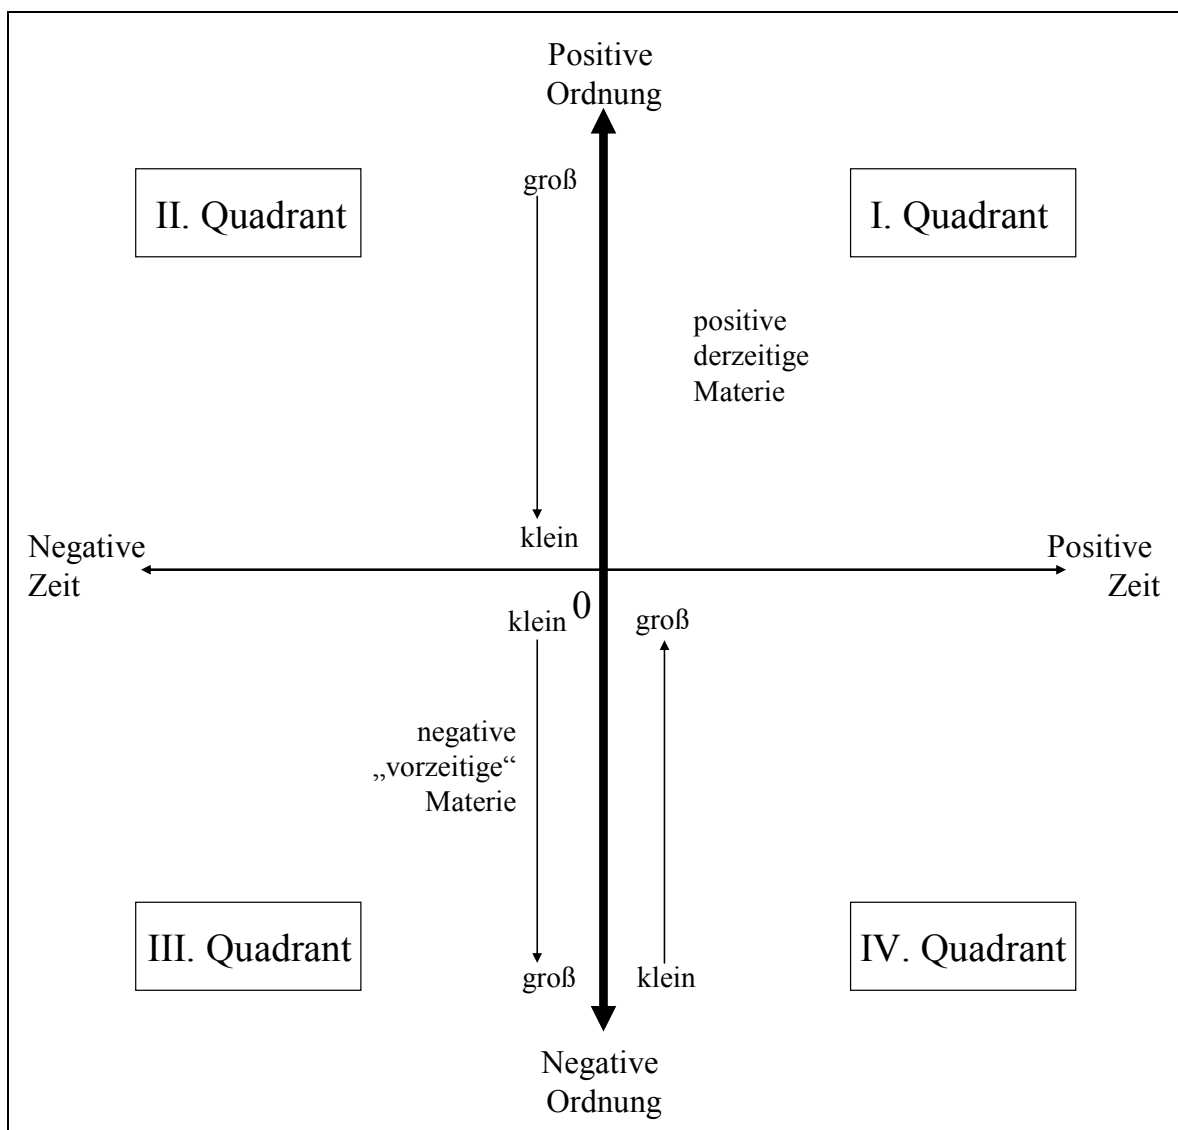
Positive
Ordnung

groß

II. Quadrant

I. Quadrant

positive
derzeitige
Materie

klein

Negative
Zeit

Positive
Zeit

0

klein

groß

negative
„vorzeitige“
Materie

III. Quadrant

IV. Quadrant

groß

klein

Negative
Ordnung